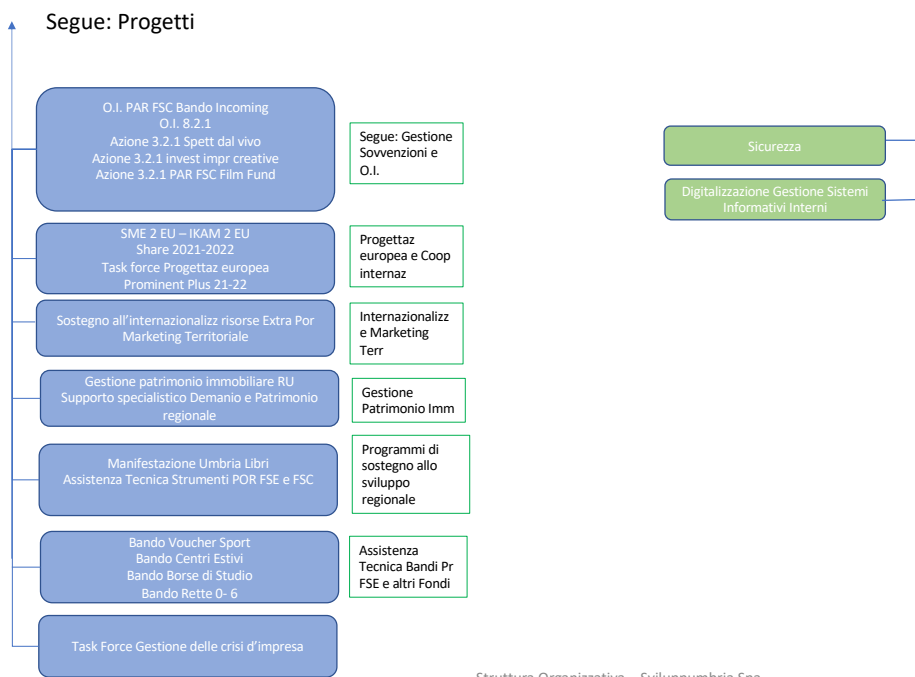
Segue: Progetti

O.I. PAR FSC Bando Incoming
O.I. 8.2.1
Azione 3.2.1 Spett dal vivo
Azione 3.2.1 invest impr creative
Azione 3.2.1 PAR FSC Film Fund

Segue: Gestione Sovvenzioni e O.I.

SME 2 EU – IKAM 2 EU
Share 2021-2022
Task force Progettaz europea
Prominent Plus 21-22

Progettaz europea e Coop internaz

Sostegno all'internazionalizz risorse Extra Por
Marketing Territoriale

Internazionalizz e Marketing Terr

Gestione patrimonio immobiliare RU
Supporto specialistico Demanio e Patrimonio regionale

Gestione Patrimonio Imm

Manifestazione Umbria Libri
Assistenza Tecnica Strumenti POR FSE e FSC

Programmi di sostegno allo sviluppo regionale

Bando Voucher Sport
Bando Centri Estivi
Bando Borse di Studio
Bando Rette 0- 6

Assistenza Tecnica Bandi Pr FSE e altri Fondi

Task Force Gestione delle crisi d'impresa

Sicurezza

Digitalizzazione Gestione Sistemi Informativi Interni

Struttura Organizzativa – Sviluppumbria Spa